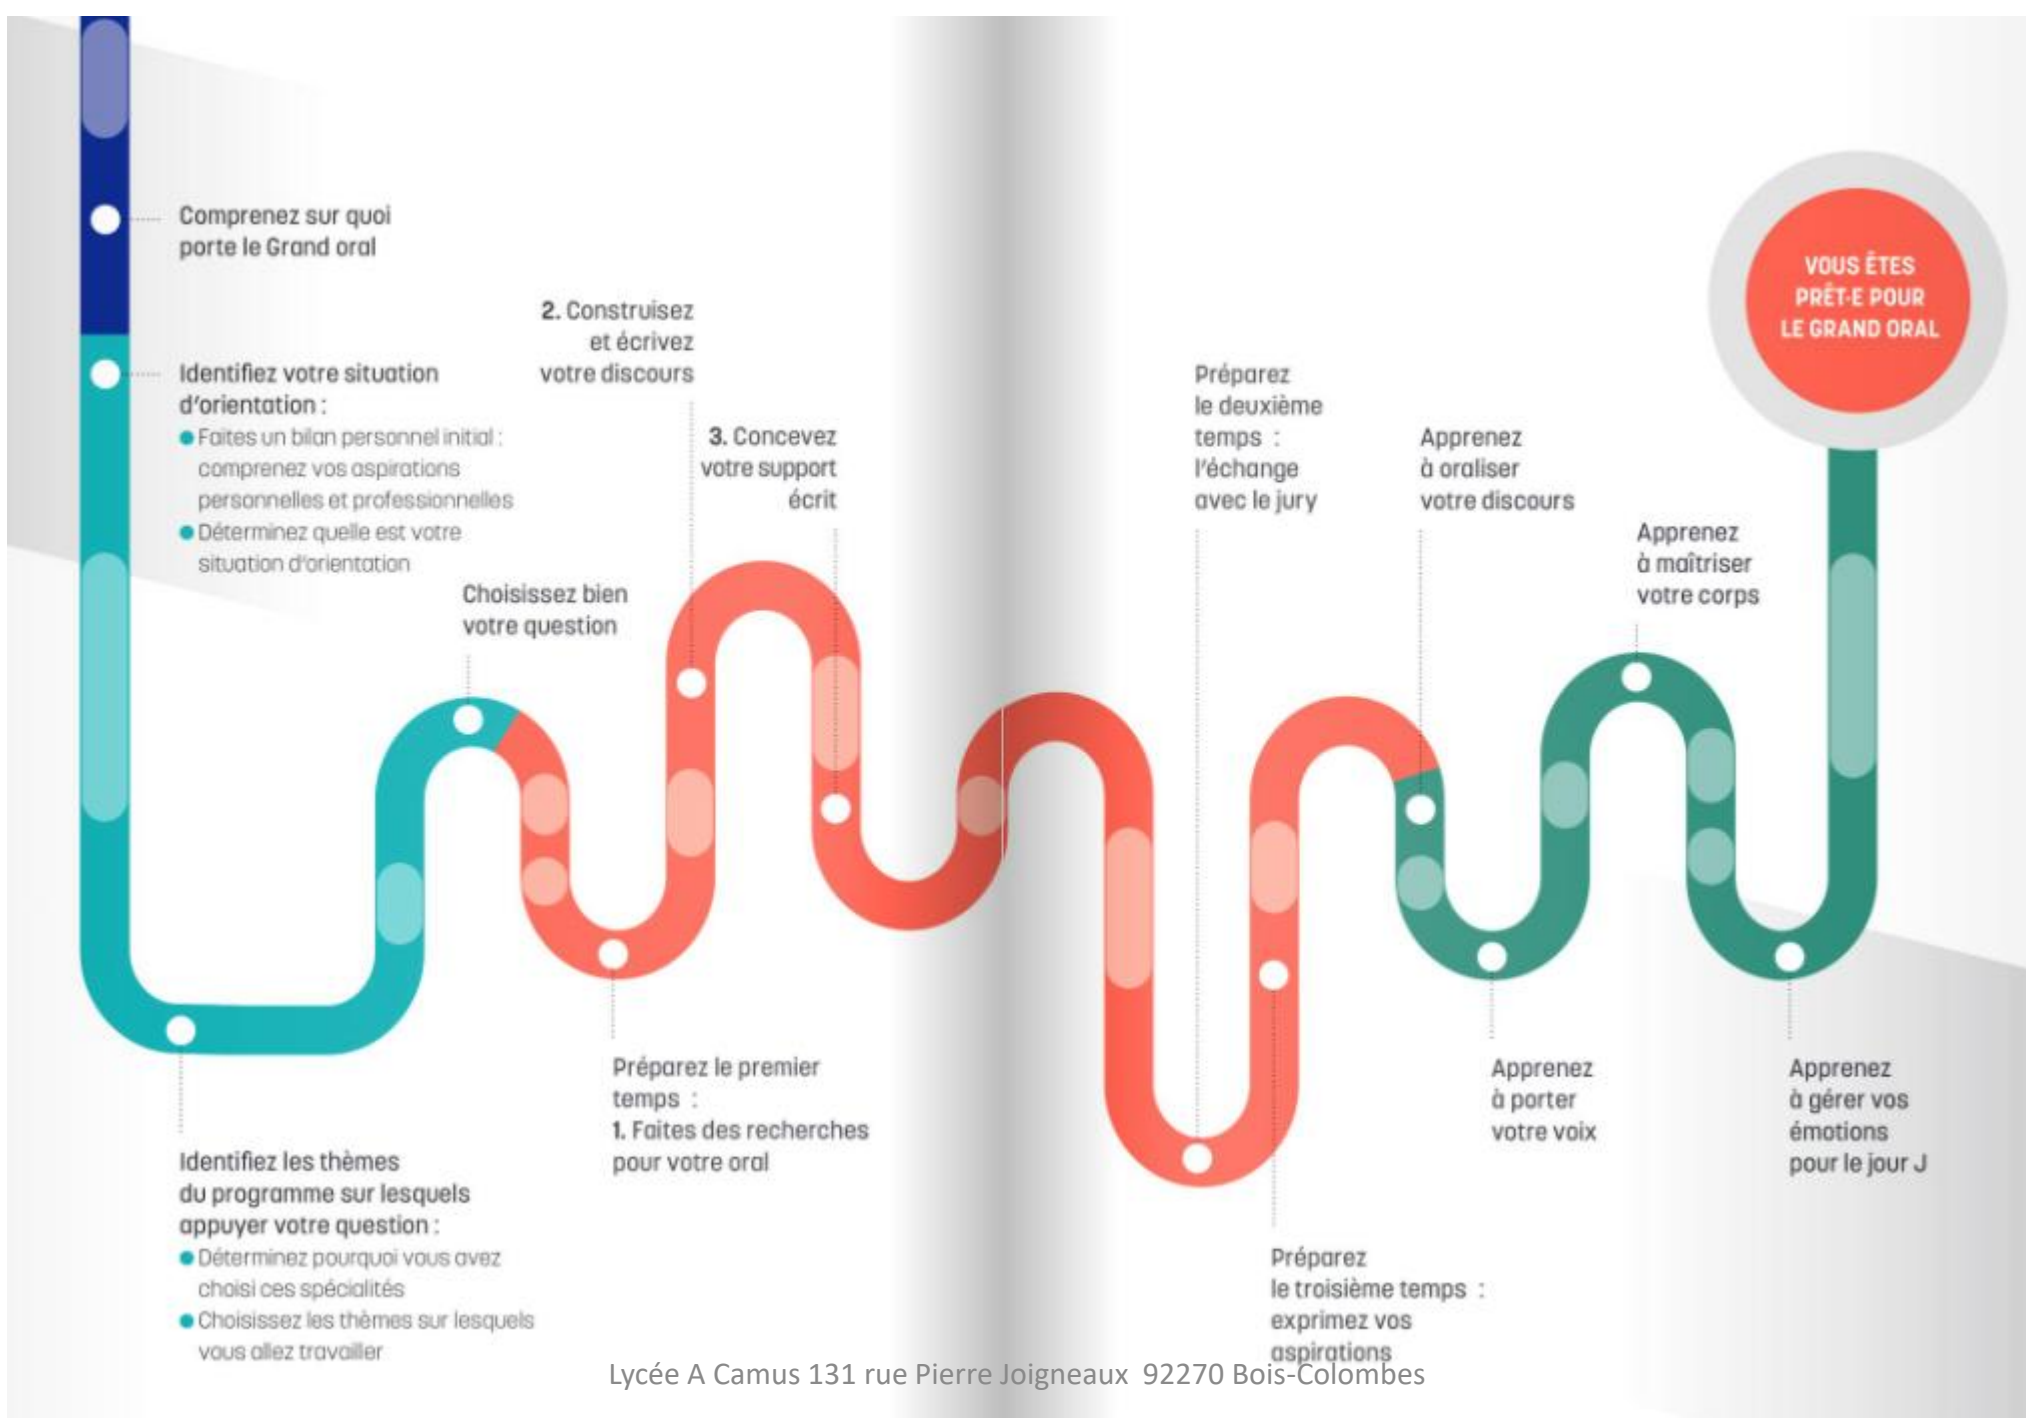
Comprenez sur quoi porte le Grand oral

Identifiez votre situation d'orientation :
• Faites un bilan personnel initial : comprenez vos aspirations personnelles et professionnelles
• Déterminez quelle est votre situation d'orientation

Identifiez les thèmes du programme sur lesquels appuyer votre question :
• Déterminez pourquoi vous avez choisi ces spécialités
• Choisissez les thèmes sur lesquels vous allez travailler

Choisissez bien votre question

2. Construisez et écrivez votre discours

Préparez le premier temps :
1. Faites des recherches pour votre oral

3. Concevez votre support écrit

Préparez le deuxième temps : l'échange avec le jury

Préparez le troisième temps : exprimez vos aspirations

Apprenez à oraliser votre discours

Apprenez à porter votre voix

Apprenez à maîtriser votre corps

Apprenez à gérer vos émotions pour le jour J

VOUS ÊTES PRÊT·E POUR LE GRAND ORAL

Lycée A Camus 131 rue Pierre Joigneaux 92270 Bois-Colombes